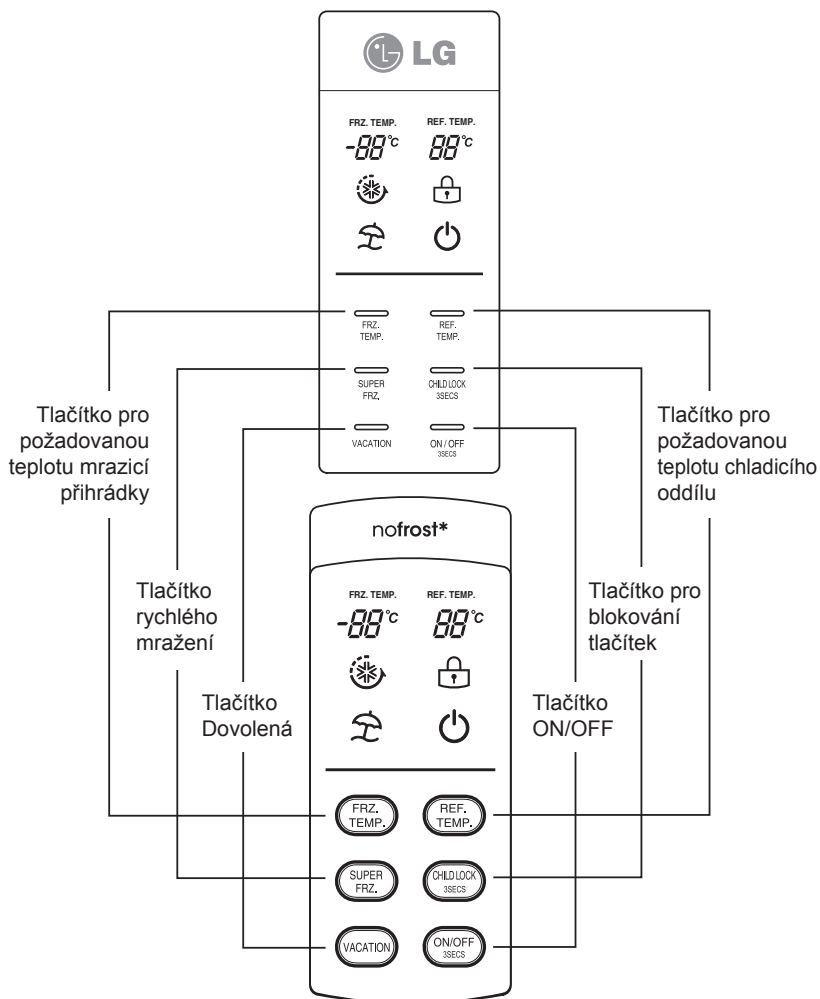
LG

FRZ. TEMP.
-88°c

REF. TEMP.
88°c

FRZ. TEMP.

REF. TEMP.

SUPER FRZ.

CHILD LOCK 3SECS

VACATION

ON / OFF 3SECS

Tlačítko pro požadovanou teplotu mrazicí přihrádky

Tlačítko pro požadovanou teplotu chladicího oddílu

nofrost*

FRZ. TEMP.
-88°c

REF. TEMP.
88°c

Tlačítko rychlého mražení

Tlačítko pro blokování tlačítek

Tlačítko Dovolená

Tlačítko ON/OFF

FRZ. TEMP.

REF. TEMP.

SUPER FRZ.

CHILD LOCK 3SECS

VACATION

ON/OFF 3SECS